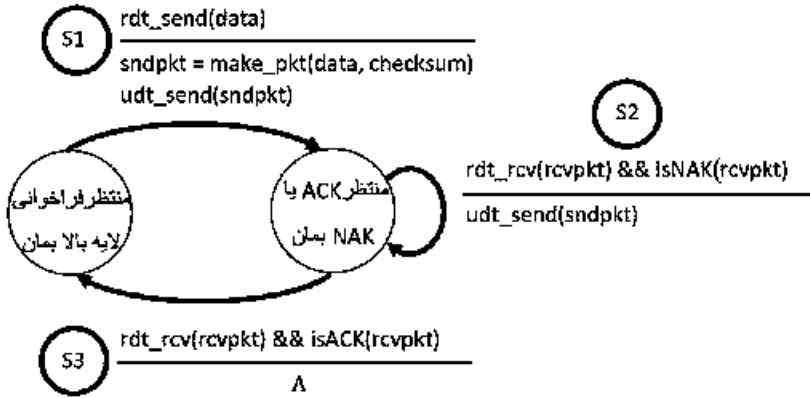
S1

rdt_send(data)

sndpkt = make_pkt(data, checksum)
udt_send(sndpkt)

منتظر فراخوانی
لایه بالا بمان

منتظر ACK یا
NAK بمان

S2

rdt_rcv(rcvpkt) && isNAK(rcvpkt)

udt_send(sndpkt)

S3

rdt_rcv(rcvpkt) && isACK(rcvpkt)

Λ